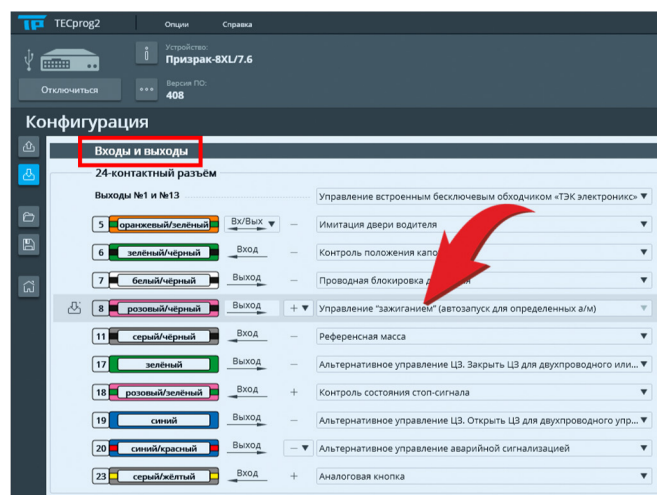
TECprog2 Опции Справка

Устройство:
Призрак-8XL/7.6

Отключиться

Версия ПО:
408

Конфигурация

Входы и выходы

24-контактный разъём

Выходы №1 и №13 — Управление встроенным бесключевым обходчиком «ТЭК электроникс»

| | | | | |
|---|---|---|---|---|
| 5 | оранжевый/зелёный | Вх/Вых | – | Имитация двери водителя |
| 6 | зелёный/чёрный | Вход | – | Контроль положения капо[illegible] |
| 7 | белый/чёрный | Выход | – | Проводная блокировка д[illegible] |
| 8 | розовый/чёрный | Выход | + | Управление "зажиганием" (автозапуск для определенных а/м) |
| 11 | серый/чёрный | Вход | – | Референсная масса |
| 17 | зелёный | Выход | – | Альтернативное управление ЦЗ. Закрыть ЦЗ для двухпроводного или... |
| 18 | розовый/зелёный | Вход | + | Контроль состояния стоп-сигнала |
| 19 | синий | Выход | – | Альтернативное управление ЦЗ. Открыть ЦЗ для двухпроводного упр... |
| 20 | синий/красный | Выход | – | Альтернативное управление аварийной сигнализацией |
| 23 | серый/жёлтый | Вход | + | Аналоговая кнопка |